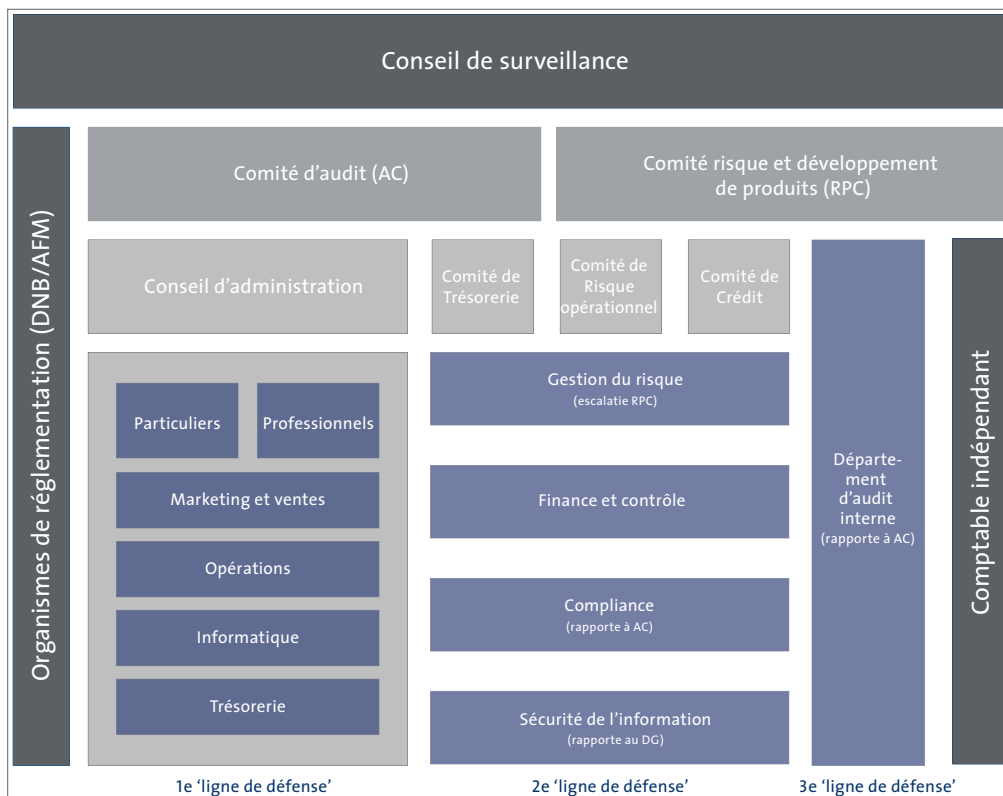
Conseil de surveillance

Organismes de réglementation (DNB/AFM)

Comité d'audit (AC)

Comité risque et développement de produits (RPC)

Conseil d'administration

Comité de Trésorerie

Comité de Risque opérationnel

Comité de Crédit

Particuliers

Professionnels

Marketing et ventes

Opérations

Informatique

Trésorerie

Gestion du risque
(escalatie RPC)

Finance et contrôle

Compliance
(rapporte à AC)

Sécurité de l'information
(rapporte au DG)

Département d'audit interne
(rapporte à AC)

Comptable indépendant

1e 'ligne de défense'

2e 'ligne de défense'

3e 'ligne de défense'